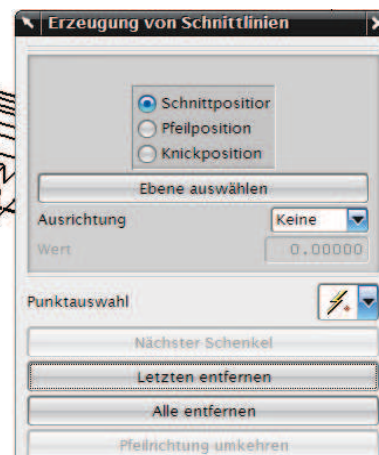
Erzeugung von Schnittlinien

Schnittpositior
Pfeilposition
Knickposition

Ebene auswählen

Ausrichtung
Keine

Wert
0.00000

Punktauswahl

Nächster Schenkel

Letzten entfernen

Alle entfernen

Pfeilrichtung umkehren